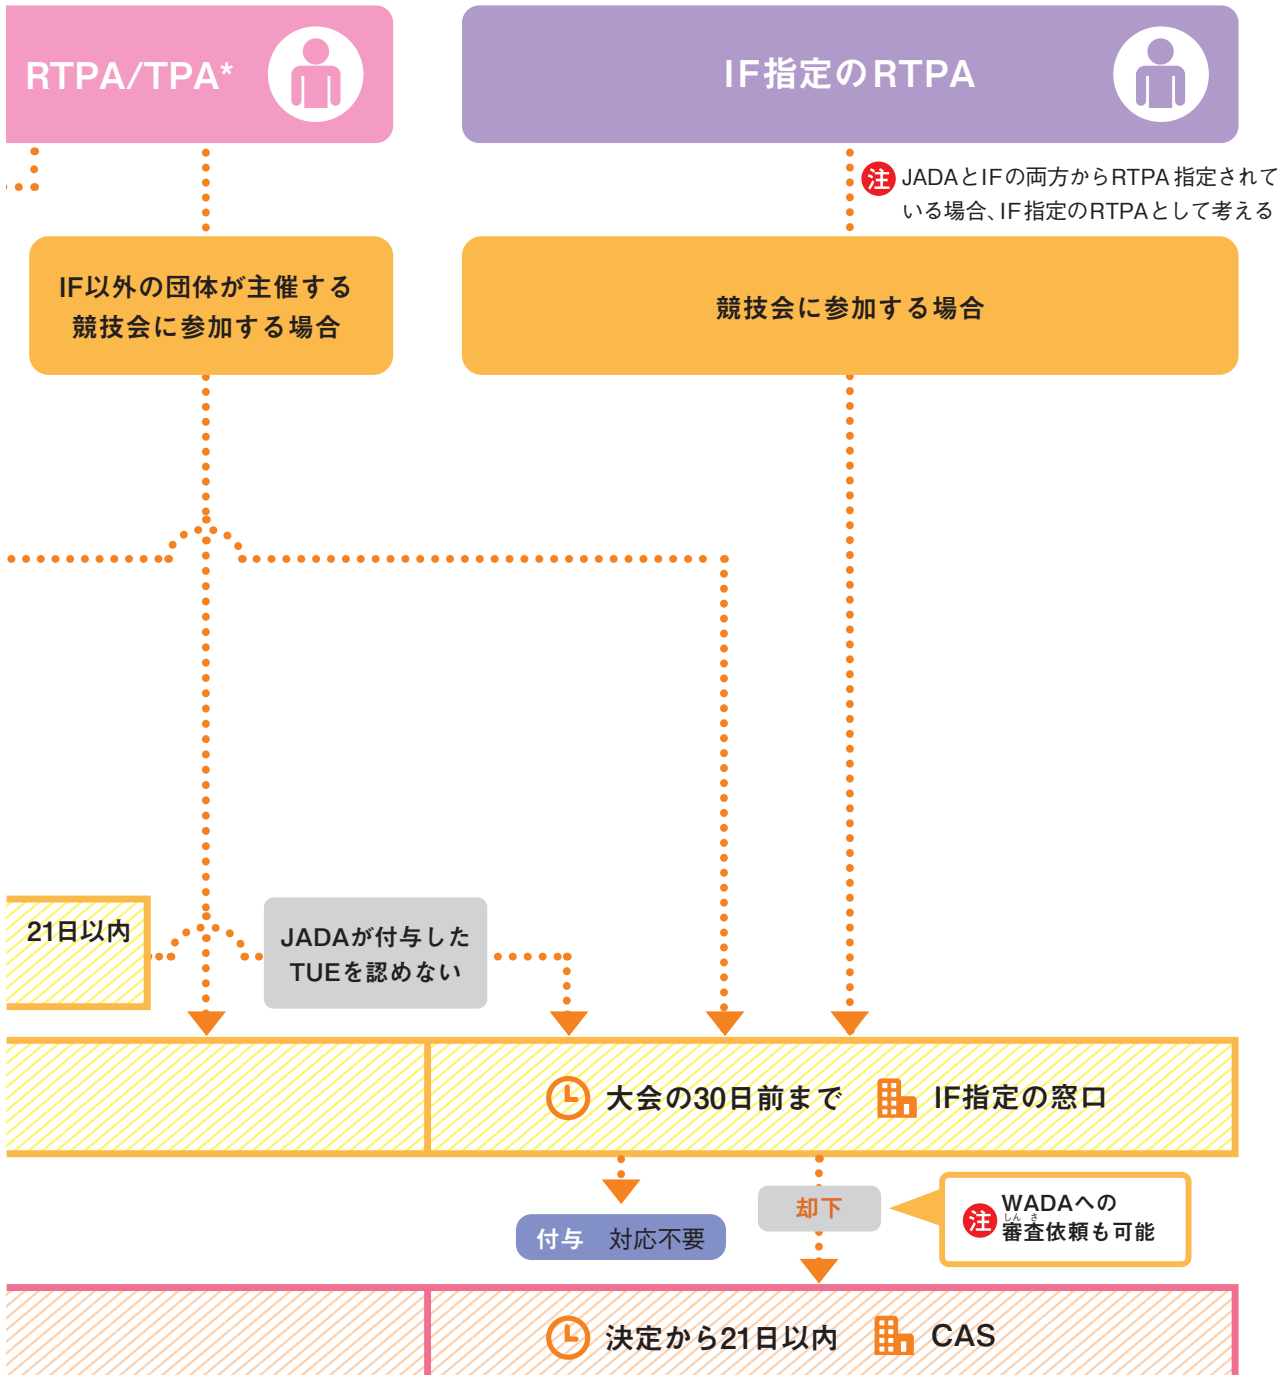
RTPA/TPA*

IF指定のRTPA

注 JADAとIFの両方からRTPA指定されている場合、IF指定のRTPAとして考える

IF以外の団体が主催する競技会に参加する場合

競技会に参加する場合

21日以内

JADAが付与したTUEを認めない

大会の30日前まで IF指定の窓口

付与 対応不要

却下

注 WADAへの審査依頼も可能

決定から21日以内 CAS